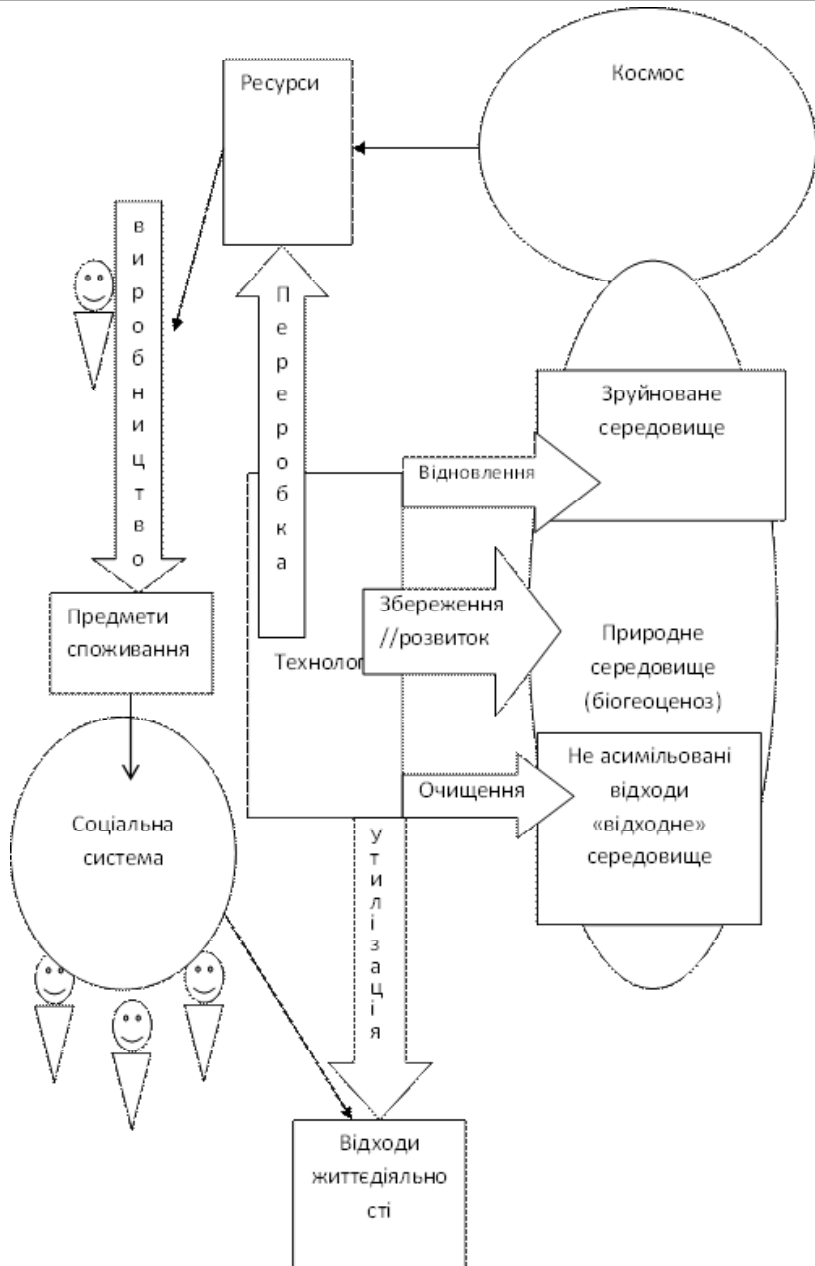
Ресурси

Космос

виробництво

Переробка

Зруйноване середовище

Відновлення

Предмети споживання

Збереження //розвиток

Технолог

Природне середовище (біогеоценоз)

Не асимільовані відходи «відходне» середовище

Очищення

Соціальна система

утилізація

Відходи життєдіяльності